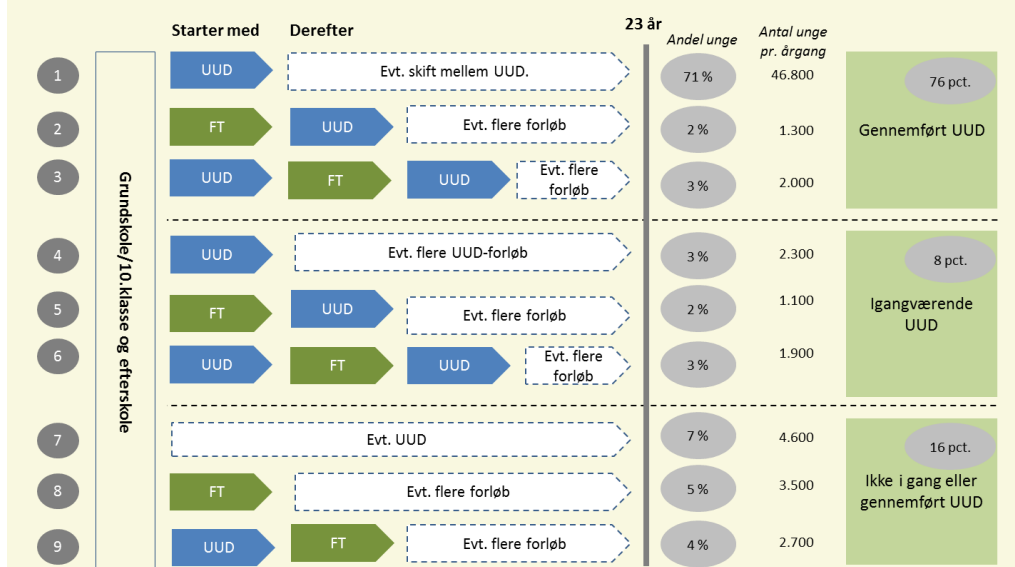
Starter med Derefter 23 år Andel unge Antal unge pr. årgang

Grundskole/10.klasse og efterskole

| | Starter med | Derefter | | | Andel unge | Antal unge pr. årgang | |
|---|---|---|---|---|---|---|---|
| 1 | UUD | Evt. skift mellem UUD. | | | 71 % | 46.800 | 76 pct. Gennemført UUD |
| 2 | FT | UUD | Evt. flere forløb | | 2 % | 1.300 | |
| 3 | UUD | FT | UUD | Evt. flere forløb | 3 % | 2.000 | |
| 4 | UUD | Evt. flere UUD-forløb | | | 3 % | 2.300 | 8 pct. Igangværende UUD |
| 5 | FT | UUD | Evt. flere forløb | | 2 % | 1.100 | |
| 6 | UUD | FT | UUD | Evt. flere forløb | 3 % | 1.900 | |
| 7 | Evt. UUD | | | | 7 % | 4.600 | 16 pct. Ikke i gang eller gennemført UUD |
| 8 | FT | Evt. flere forløb | | | 5 % | 3.500 | |
| 9 | UUD | FT | Evt. flere forløb | | 4 % | 2.700 | |